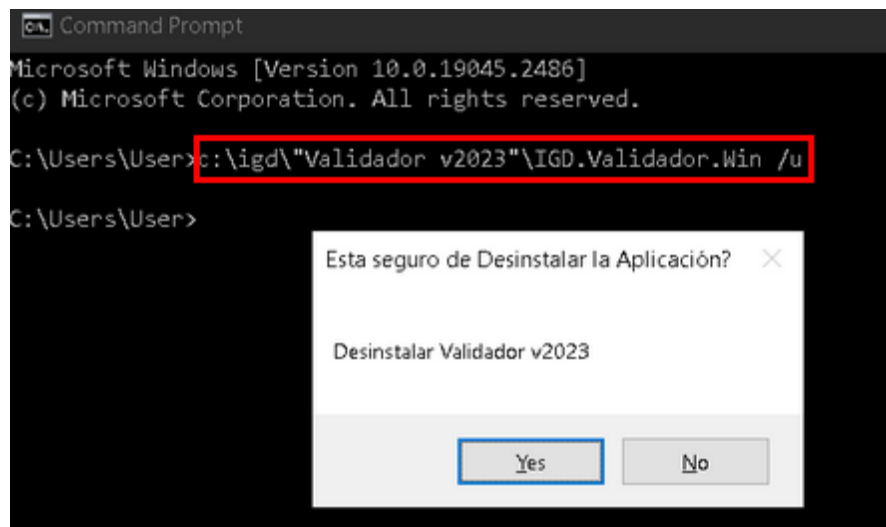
Command Prompt

Microsoft Windows [Version 10.0.19045.2486]
(c) Microsoft Corporation. All rights reserved.

C:\Users\User>c:\igd\"Validador v2023"\IGD.Validador.Win /u

C:\Users\User>

Esta seguro de Desinstalar la Aplicación?

Desinstalar Validador v2023

Yes

No